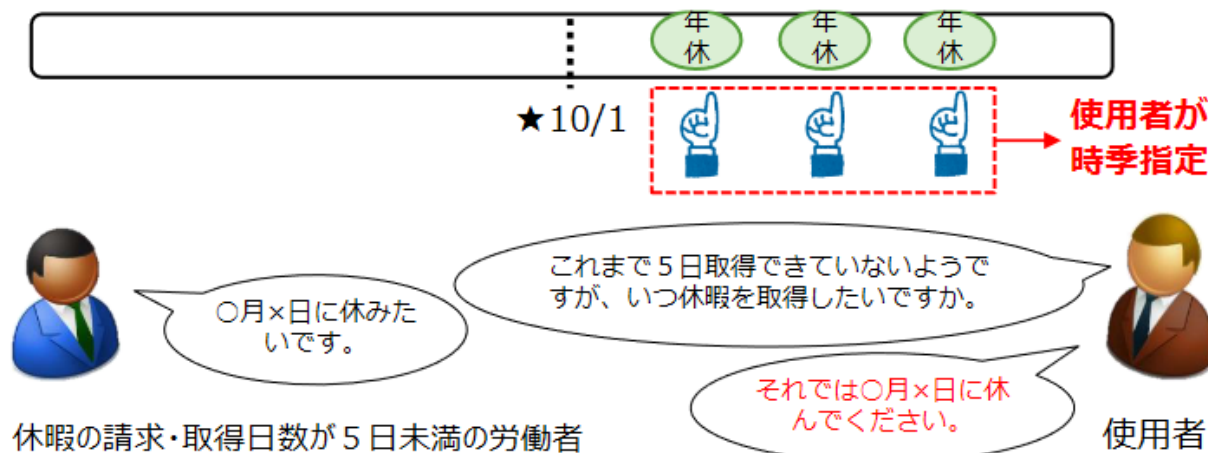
年休 年休 年休

★10/1

使用者が時季指定

○月×日に休みたいです。

これまで５日取得できていないようですが、いつ休暇を取得したいですか。

それでは○月×日に休んでください。

休暇の請求・取得日数が５日未満の労働者

使用者